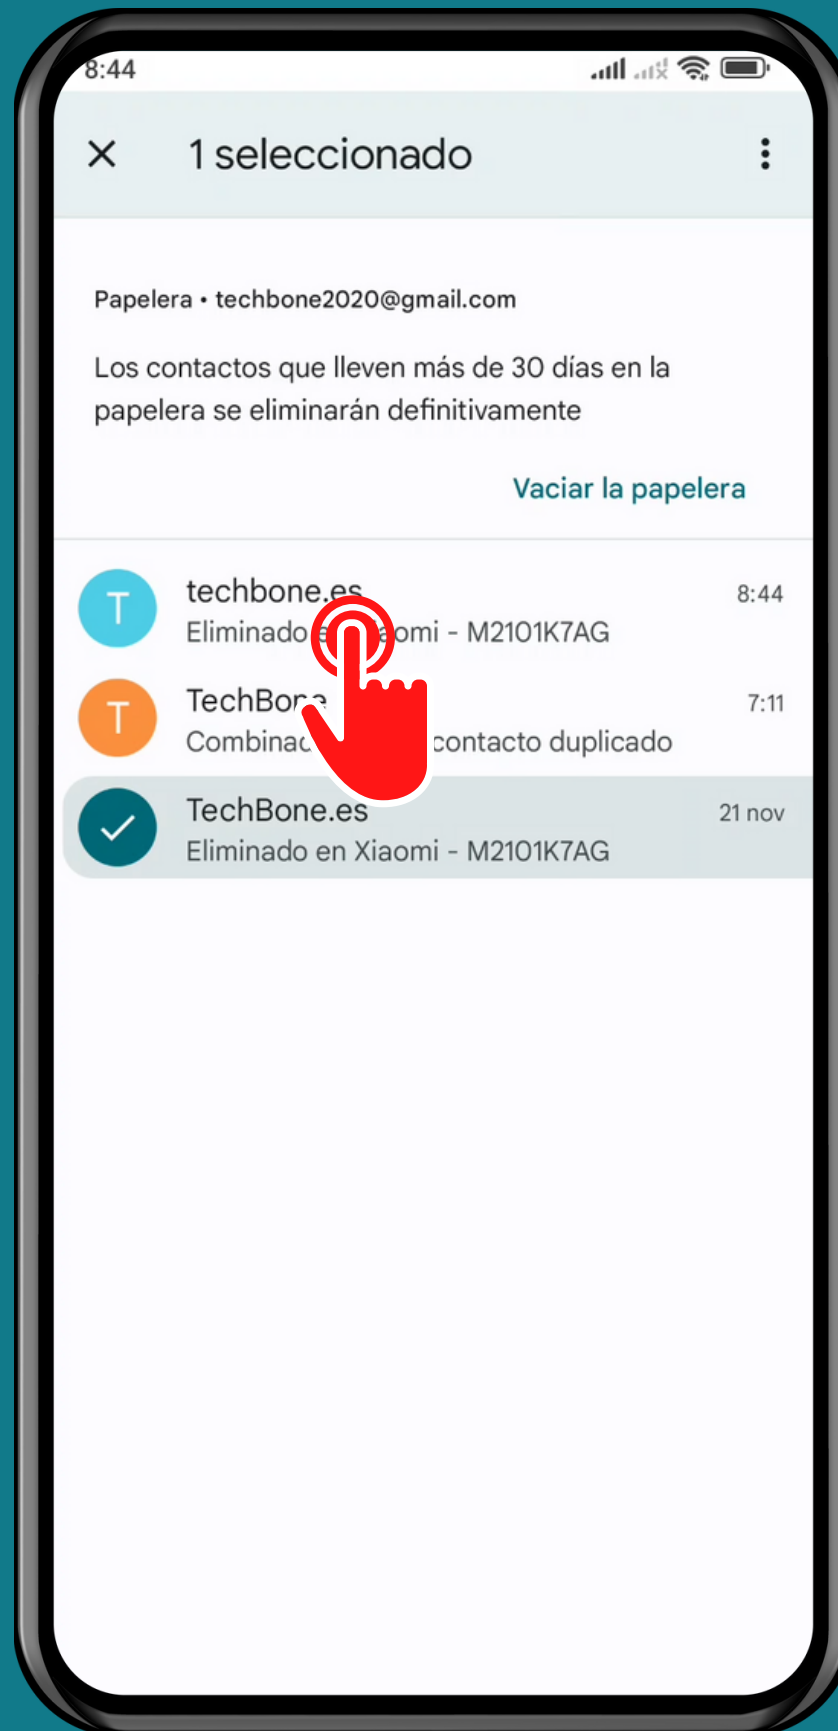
8:44

1 seleccionado

Papelera • techbone2020@gmail.com

Los contactos que lleven más de 30 días en la papelera se eliminarán definitivamente

Vaciar la papelera

T
techbone.es
8:44
Eliminado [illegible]aomi - M2101K7AG

T
TechBon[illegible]
7:11
Combina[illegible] contacto duplicado

TechBone.es
21 nov
Eliminado en Xiaomi - M2101K7AG